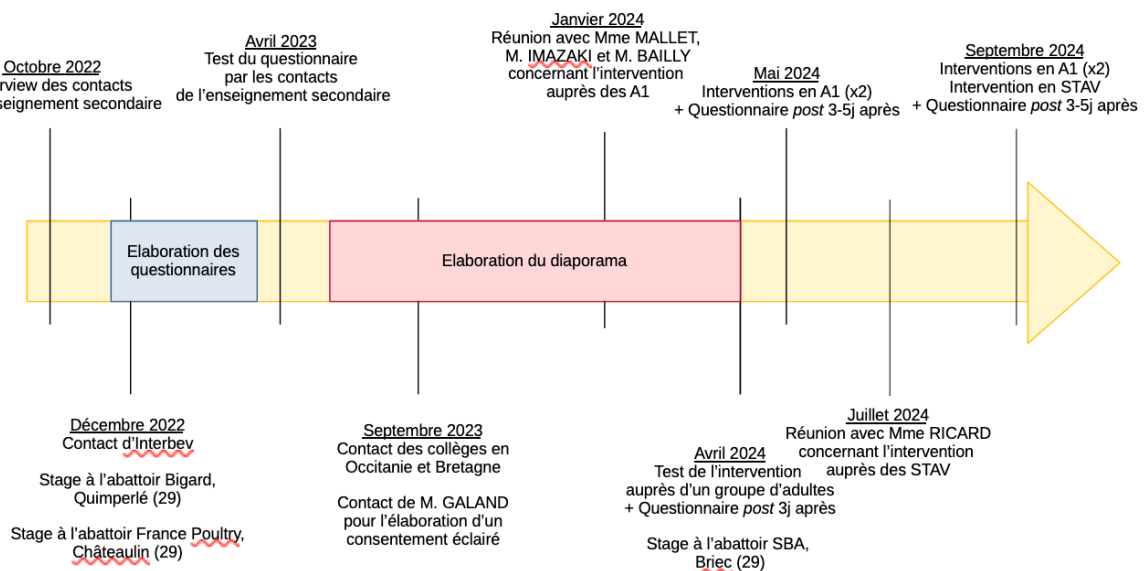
Octobre 2022
rview des contacts
seignement secondaire

Avril 2023
Test du questionnaire
par les contacts
de l'enseignement secondaire

Janvier 2024
Réunion avec Mme MALLET,
M. IMAZAKI et M. BAILLY
concernant l'intervention
auprès des A1

Mai 2024
Interventions en A1 (x2)
+ Questionnaire *post* 3-5j après

Septembre 2024
Interventions en A1 (x2)
Intervention en STAV
+ Questionnaire *post* 3-5j après

Elaboration des questionnaires

Elaboration du diaporama

Décembre 2022
Contact d'Interbev

Stage à l'abattoir Bigard, Quimperlé (29)

Stage à l'abattoir France Poultry, Châteaulin (29)

Septembre 2023
Contact des collèges en Occitanie et Bretagne

Contact de M. GALAND pour l'élaboration d'un consentement éclairé

Avril 2024
Test de l'intervention
auprès d'un groupe d'adultes
+ Questionnaire *post* 3j après

Stage à l'abattoir SBA, Briec (29)

Juillet 2024
Réunion avec Mme RICARD
concernant l'intervention
auprès des STAV